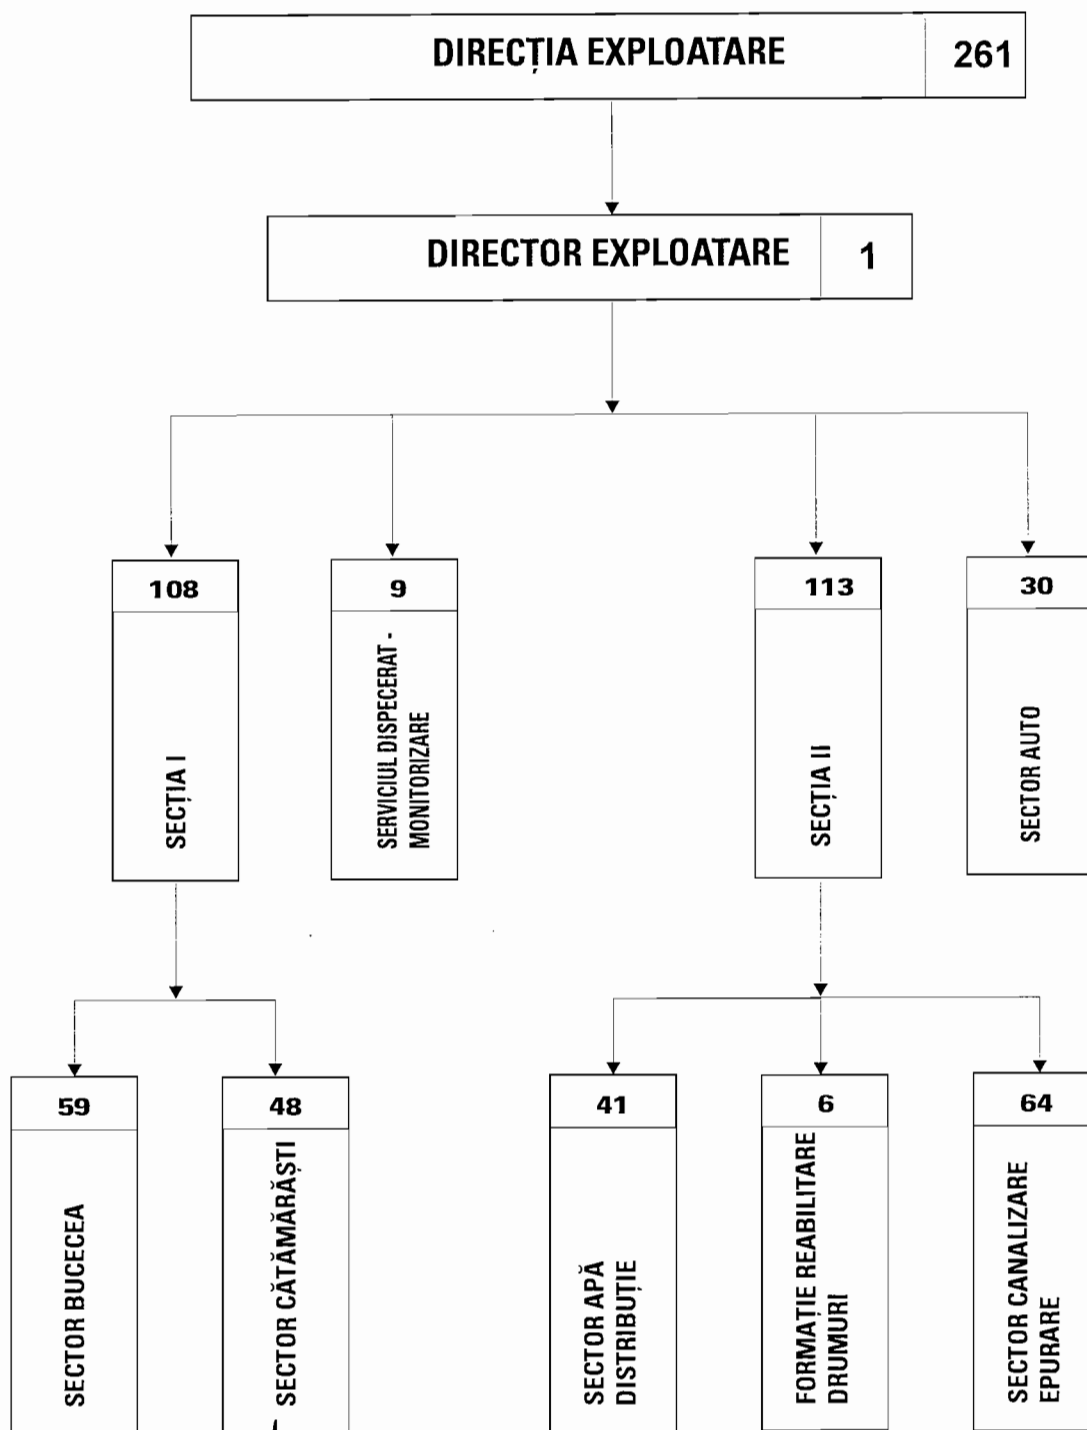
DIRECȚIA EXPLOATARE 261

DIRECTOR EXPLOATARE 1

108
SECȚIA I

9
SERVICIUL DISPECERAT - MONITORIZARE

113
SECȚIA II

30
SECTOR AUTO

59
SECTOR BUCECEA

48
SECTOR CĂTĂMĂRĂȘTI

41
SECTOR APĂ DISTRIBUȚIE

6
FORMAȚIE REABILITARE DRUMURI

64
SECTOR CANALIZARE EPURARE